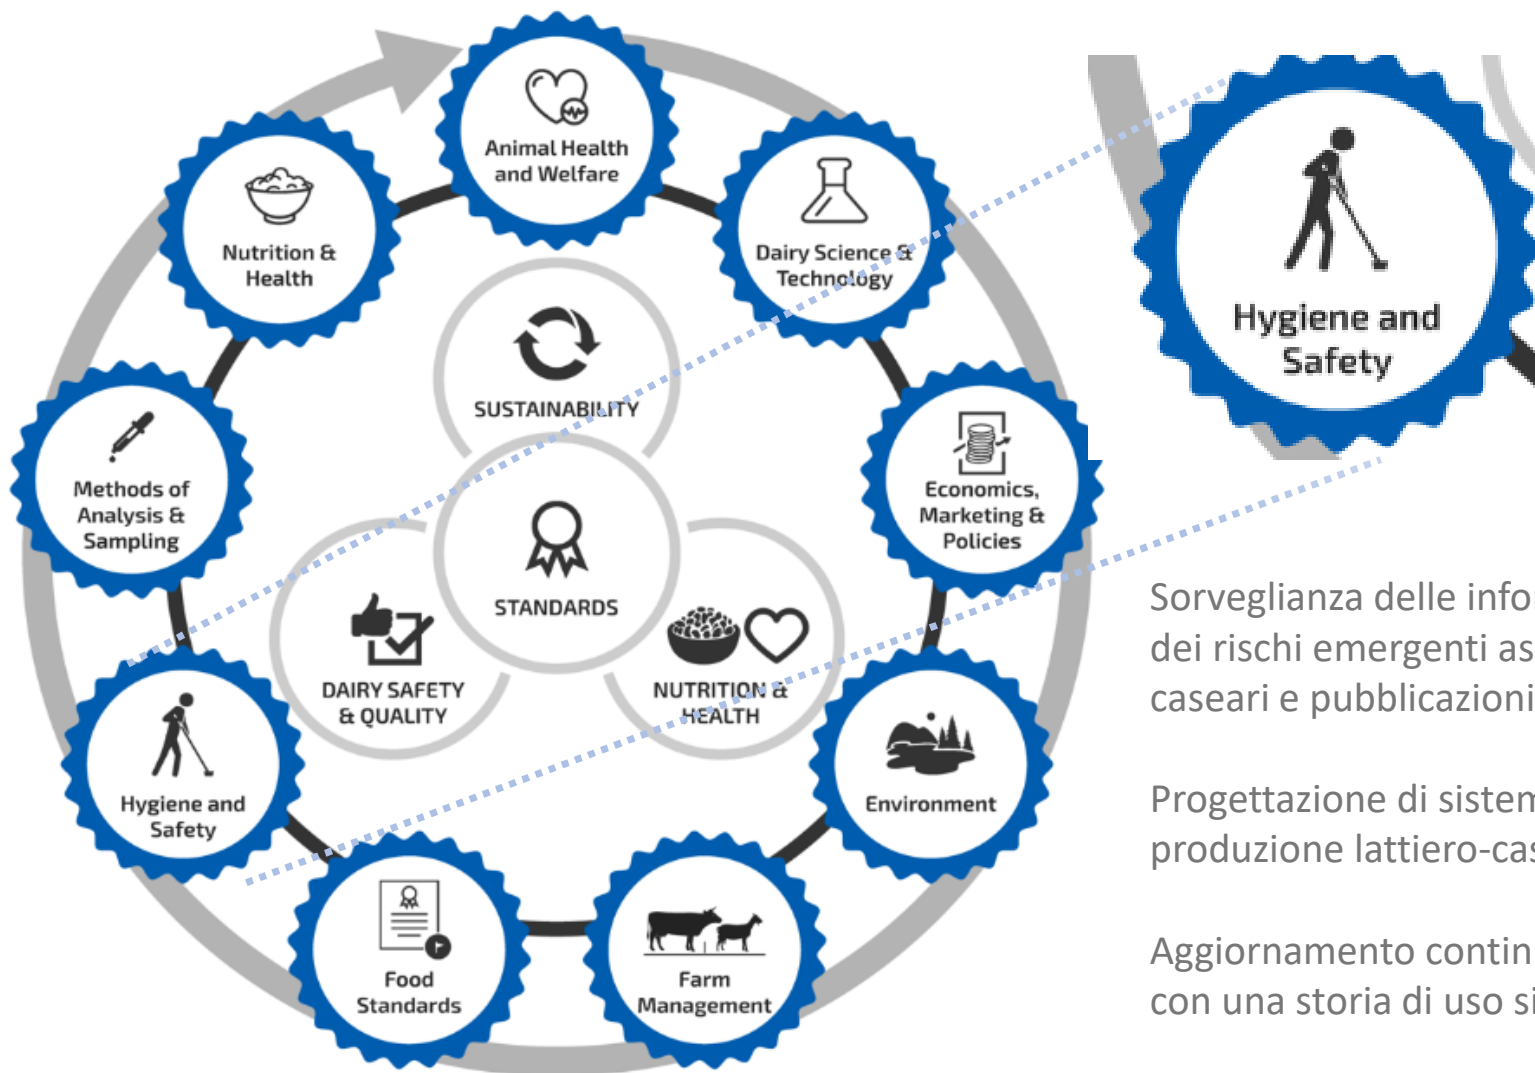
Animal Health and Welfare

Dairy Science & Technology

Economics, Marketing & Policies

Environment

Farm Management

Food Standards

Hygiene and Safety

Methods of Analysis & Sampling

Nutrition & Health

SUSTAINABILITY

STANDARDS

DAIRY SAFETY & QUALITY

NUTRITION & HEALTH

Hygiene and Safety

Sorveglianza delle info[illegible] dei rischi emergenti as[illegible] caseari e pubblicazioni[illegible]

Progettazione di sistem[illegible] produzione lattiero-cas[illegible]

Aggiornamento contin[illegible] con una storia di uso si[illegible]